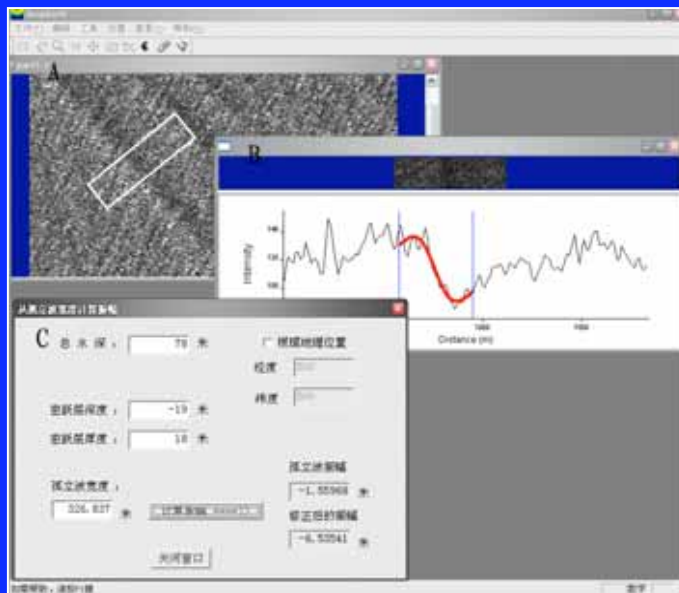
A

B

Intensity

Distance (m)

C

总水深： 79 米

厂 根据地理位置

经度

纬度

密跃层深度： -19 米

密跃层厚度： 18 米

孤立波宽度：

326.837 米

孤立波振幅

-1.55968 米

修正后的振幅

-6.53541 米

关闭窗口